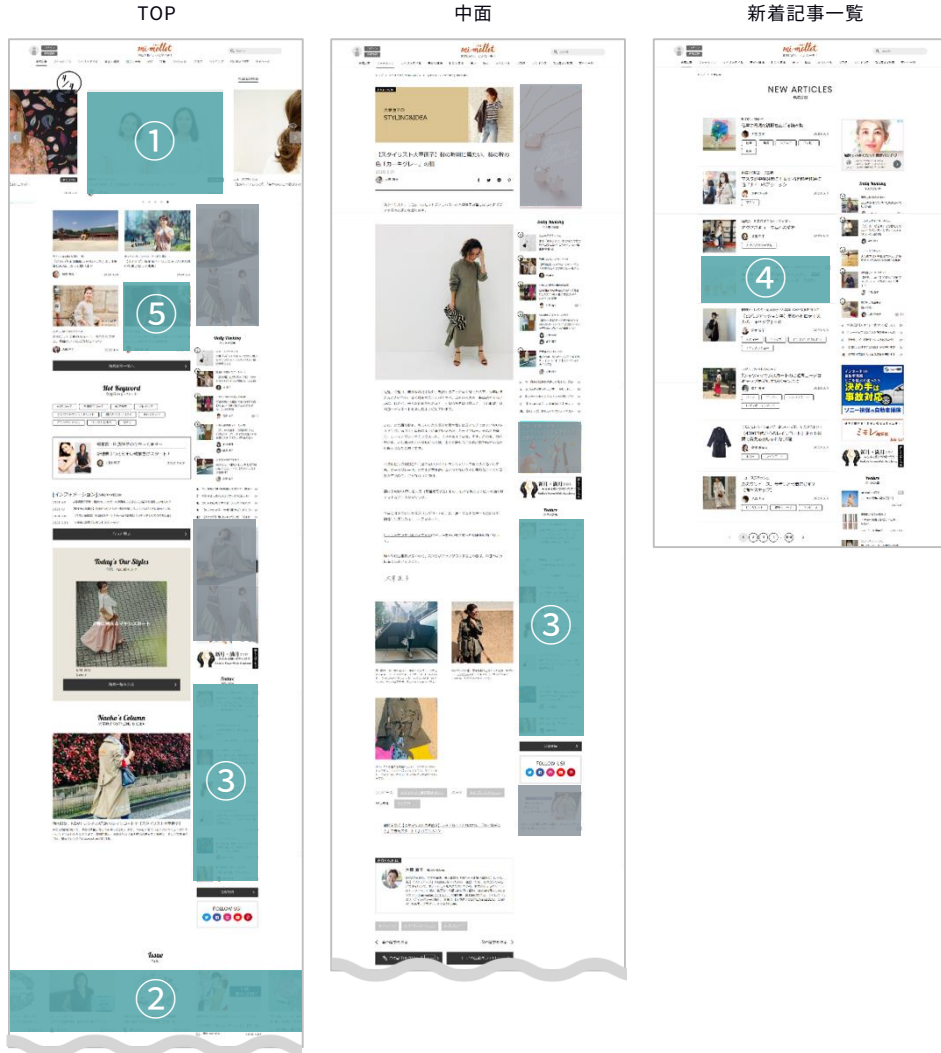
TOP

mi-mollet

①

⑤

Daily Ranking

Hot Keyword

Today's Our Styles

Naoko's Column

③

FOLLOW US

Issue

②

中面

mi-mollet

STYLING&IDEA

【スタイリスト大草直子】

Daily Ranking

Feature

③

FOLLOW US

新着記事一覧

mi-mollet

NEW ARTICLES

④

Daily Ranking

決め手は事故対応

Feature